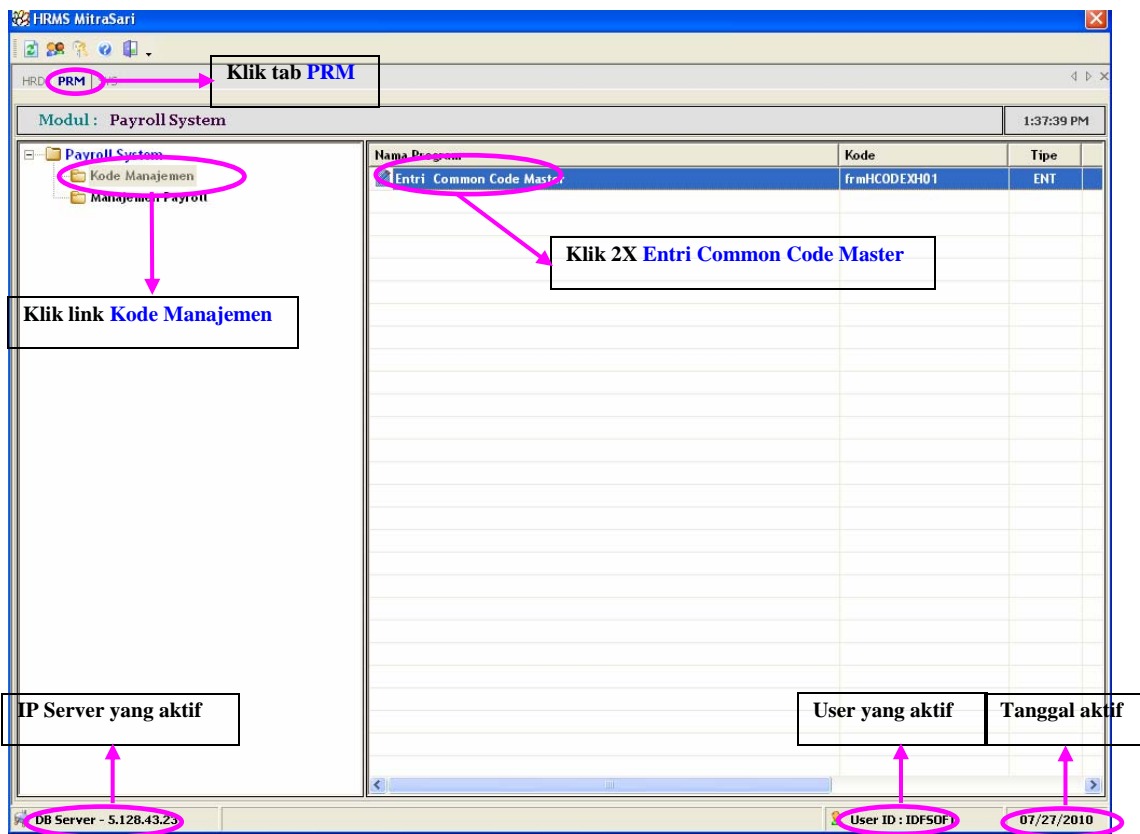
HRMS MitraSari

HRD PRM MS

Klik tab PRM

Modul : Payroll System

1:37:39 PM

Payroll System
Kode Manajemen
Manajemen Payroll

| Nama Program | Kode | Tipe |
|---|---|---|
| Entri Common Code Master | frmHCODEXH01 | ENT |

Klik 2X Entri Common Code Master

Klik link Kode Manajemen

IP Server yang aktif

User yang aktif

Tanggal aktif

DB Server - 5.128.43.23

User ID : IDFSOFT

07/27/2010